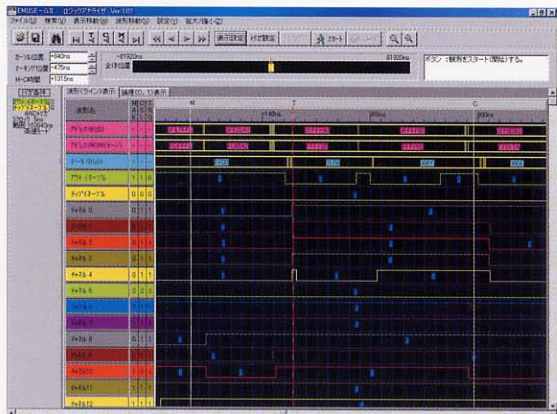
EMUSE - GS ロジックアナライザ Ver1.07
ファイル(F) 検索(S) 表示移動(J) 波形制御(C) 設定(O) 拡大/縮小(Z)

表示設定 トリガ設定 スタート

カーソル位置 -940ns
マーキング位置 -475ns
M-C時間 1315ns

-81920ns
全体位置
81920ns

ボタン：観測をスタート(開始)する。

波形(タイムライン)表示
論理(0, 1)表示

波形名
M
T
C
140ns
250ns
800ns

アドレス(0-15)
アドレス(16-31)(ローアド)
データ(0-15)
アウトイネーブル
チップイネーブル
チャネル 0
チャネル 1
チャネル 2
チャネル 3
チャネル 4
チャネル 5
チャネル 6
チャネル 7
チャネル 8
チャネル 9
チャネル10
チャネル11
チャネル12